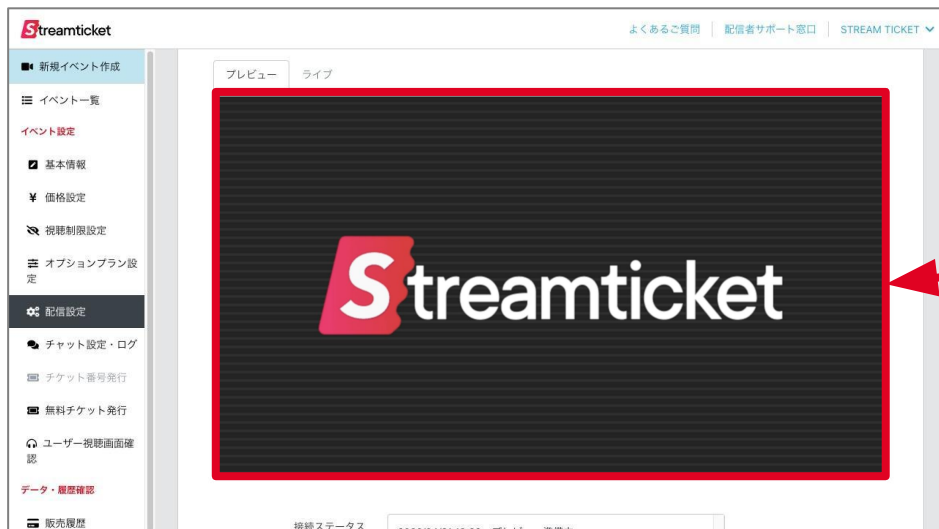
Streamticket

よくあるご質問 | 配信者サポート窓口 | STREAM TICKET

新規イベント作成
イベント一覧
イベント設定
基本情報
価格設定
視聴制限設定
オプションプラン設定
配信設定
チャット設定・ログ
チケット番号発行
無料チケット発行
ユーザー視聴画面確認
データ・履歴確認
販売履歴

プレビュー
ライブ

Streamticket

接続ステータス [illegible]